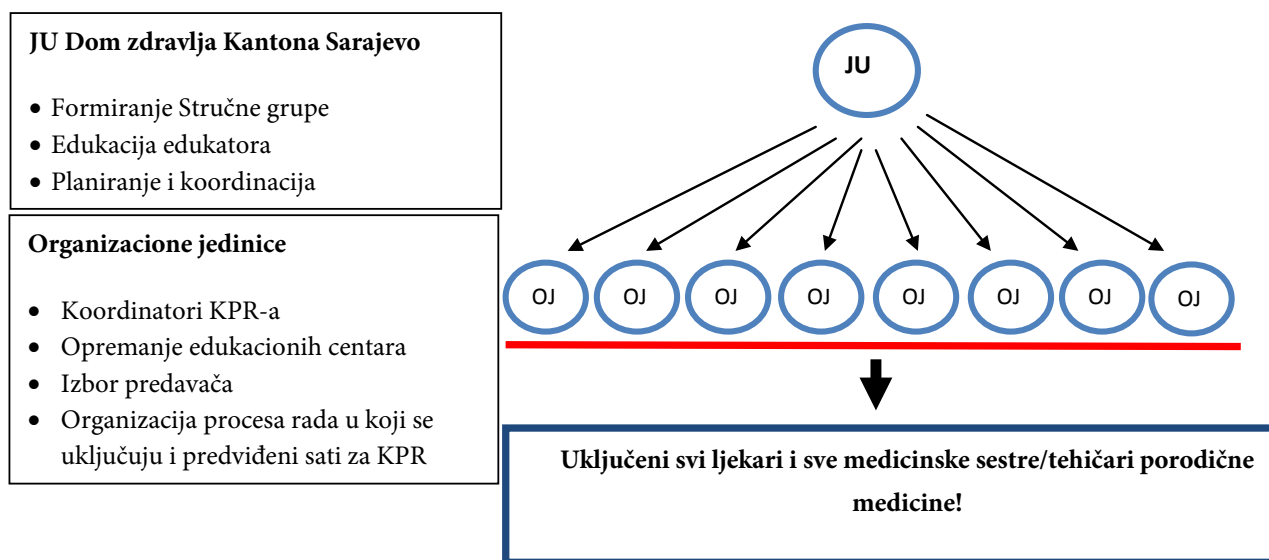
JU Dom zdravlja Kantona Sarajevo

- Formiranje Stručne grupe
- Edukacija edukatora
- Planiranje i koordinacija

Organizacione jedinice

- Koordinatori KPR-a
- Opremanje edukacionih centara
- Izbor predavača
- Organizacija procesa rada u koji se uključuju i predviđeni sati za KPR

JU

OJ OJ OJ OJ OJ OJ OJ OJ

Uključeni svi ljekari i sve medicinske sestre/tehičari porodične medicine!